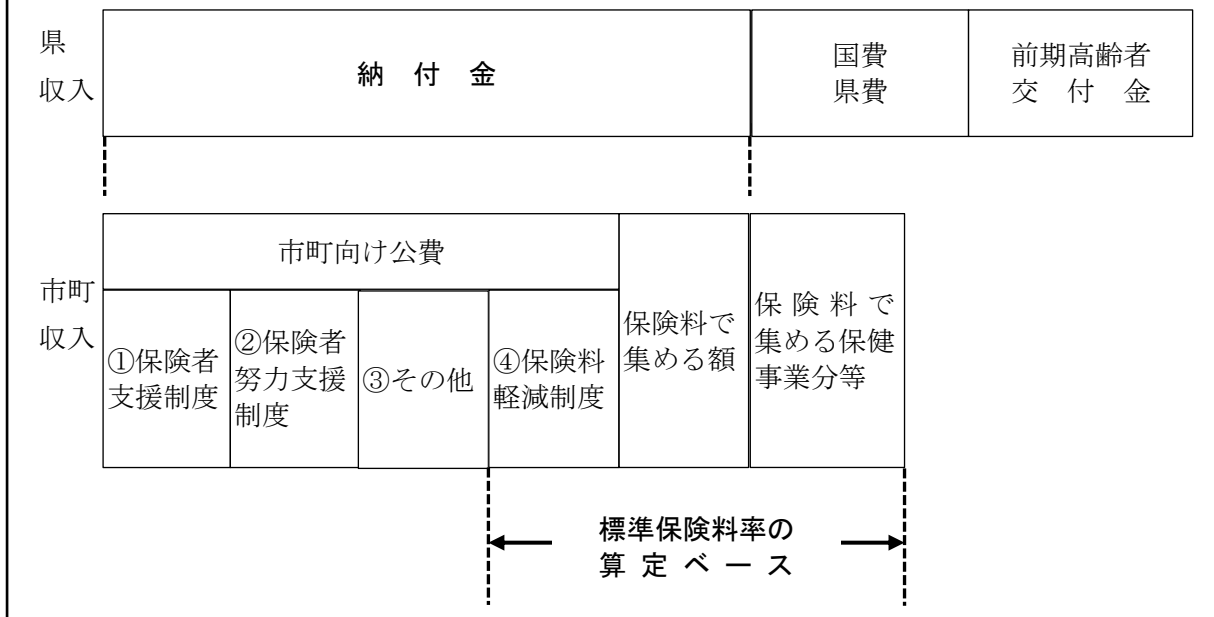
県収入

| 納付金 | 国費 県費 | 前期高齢者 交付金 |
|---|---|---|

市町収入

| 市町向け公費 | | | | 保険料で集める額 | 保険料で集める保健事業分等 |
|---|---|---|---|---|---|
| ①保険者支援制度 | ②保険者努力支援制度 | ③その他 | ④保険料軽減制度 | | |

標準保険料率の算定ベース